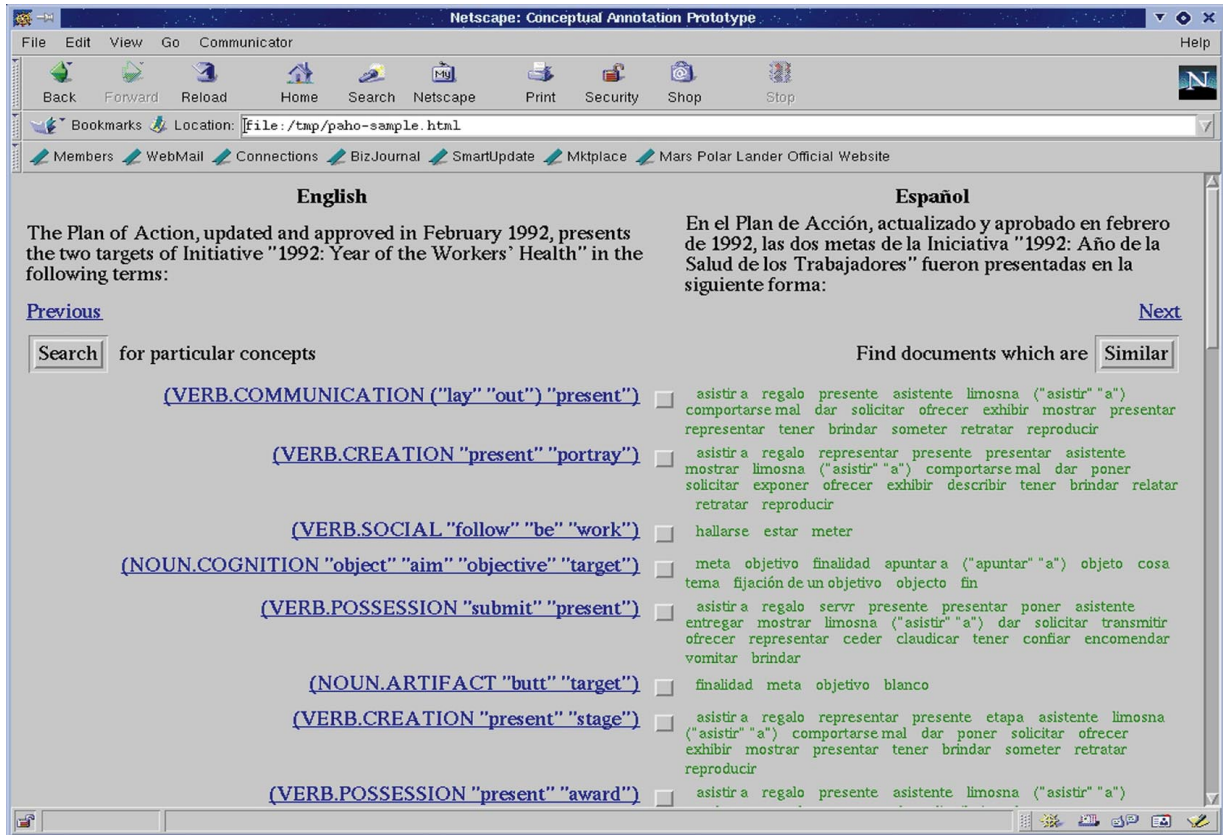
Netscape: Conceptual Annotation Prototype

File Edit View Go Communicator Help

Back Forward Reload Home Search Netscape Print Security Shop Stop

Bookmarks Location: file:/tmp/paho-sample.html

Members WebMail Connections BizJournal SmartUpdate Mktplace Mars Polar Lander Official Website

English

The Plan of Action, updated and approved in February 1992, presents the two targets of Initiative "1992: Year of the Workers' Health" in the following terms:

Español

En el Plan de Acción, actualizado y aprobado en febrero de 1992, las dos metas de la Iniciativa "1992: Año de la Salud de los Trabajadores" fueron presentadas en la siguiente forma:

Previous

Next

Search for particular concepts

Find documents which are Similar

(VERB.COMMUNICATION ("lay" "out") "present") asistir a regalo presente asistente limosna ("asistir" "a") comportarse mal dar solicitar ofrecer exhibir mostrar presentar representar tener brindar someter retratar reproducir

(VERB.CREATION "present" "portray") asistir a regalo representar presente presentar asistente mostrar limosna ("asistir" "a") comportarse mal dar poner solicitar exponer ofrecer exhibir describir tener brindar relatar retratar reproducir

(VERB.SOCIAL "follow" "be" "work") hallarse estar meter

(NOUN.COGNITION "object" "aim" "objective" "target") meta objetivo finalidad apuntar a ("apuntar" "a") objeto cosa tema fijación de un objetivo objecto fin

(VERB.POSSESSION "submit" "present") asistir a regalo servr presente presentar poner asistente entregar mostrar limosna ("asistir" "a") dar solicitar transmitir ofrecer representar ceder claudicar tener confiar encomendar vomitar brindar

(NOUN.ARTIFACT "butt" "target") finalidad meta objetivo blanco

(VERB.CREATION "present" "stage") asistir a regalo representar presente etapa asistente limosna ("asistir" "a") comportarse mal dar poner solicitar ofrecer exhibir mostrar presentar tener brindar someter retratar reproducir

(VERB.POSSESSION "present" "award") asistir a regalo presente asistente limosna ("asistir" "a")